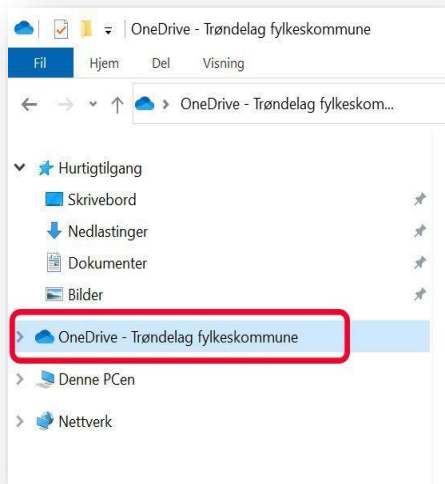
OneDrive - Trøndelag fylkeskommune

Fil Hjem Del Visning

OneDrive - Trøndelag fylkeskom...

Hurtigtilgang
Skrivebord
Nedlastinger
Dokumenter
Bilder
OneDrive - Trøndelag fylkeskommune
Denne PCen
Nettverk